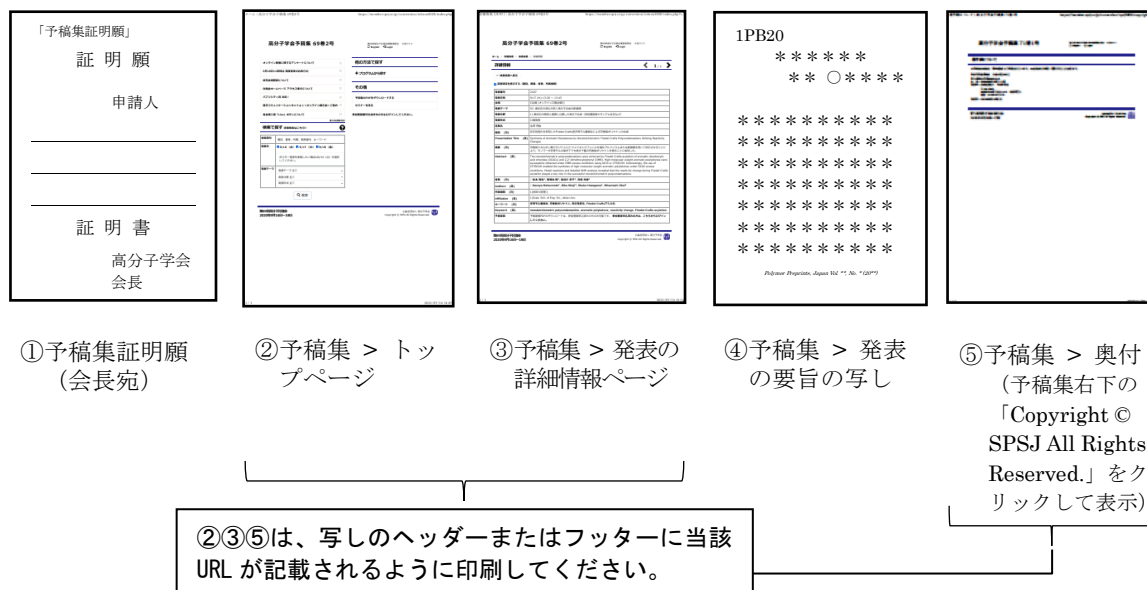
「予稿集証明願」

証 明 願

申請人

証 明 書

高分子学会
会長

高分子学会予稿集 69巻2号

高分子学会予稿集 69巻2号

1PB20

＊＊＊＊＊＊

＊＊ ○＊＊＊＊

＊＊＊＊＊＊＊＊＊＊

＊＊＊＊＊＊＊＊＊＊

＊＊＊＊＊＊＊＊＊＊

＊＊＊＊＊＊＊＊＊＊

＊＊＊＊＊＊＊＊＊＊

＊＊＊＊＊＊＊＊＊＊

＊＊＊＊＊＊＊＊＊＊

Polymer Preprints, Japan Vol. **, No. * (20**)

高分子学会予稿集 71巻1号

①予稿集証明願（会長宛）

②予稿集 > トップページ

③予稿集 > 発表の詳細情報ページ

④予稿集 > 発表の要旨の写し

⑤予稿集 > 奥付（予稿集右下の「Copyright © SPSJ All Rights Reserved.」をクリックして表示）

②③⑤は、写しのヘッダーまたはフッターに当該 URL が記載されるように印刷してください。